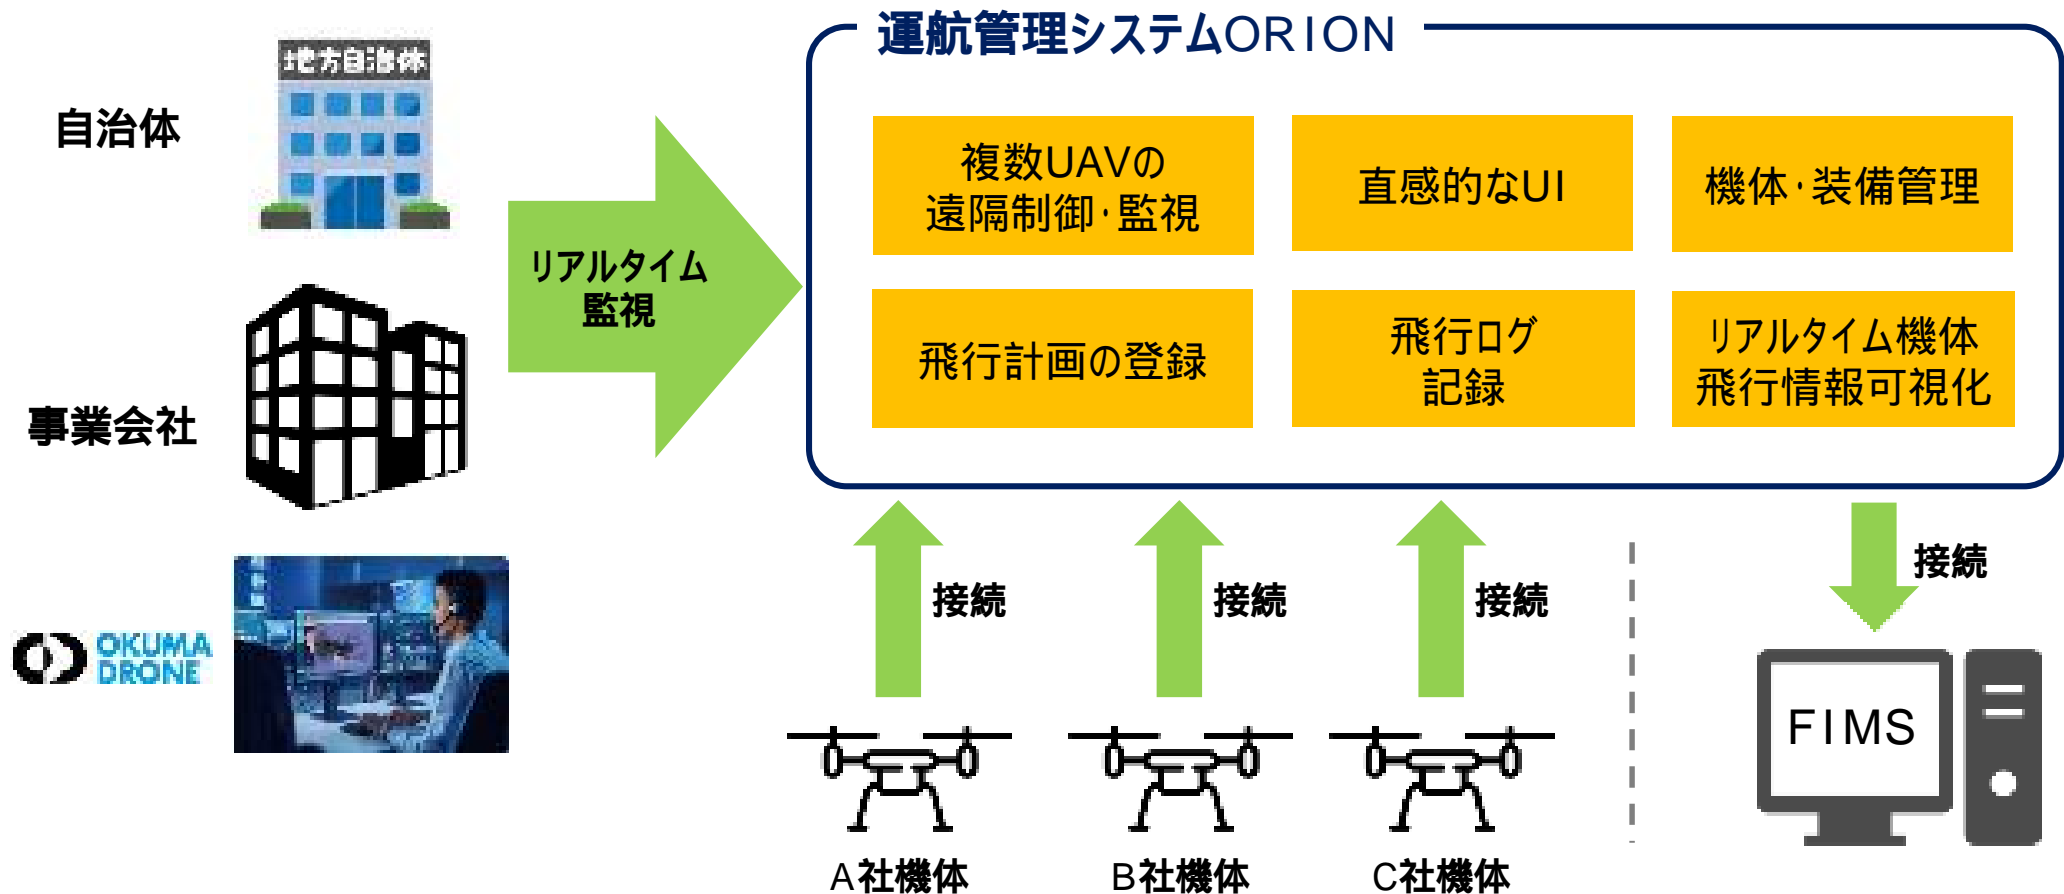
自治体

地方自治体

事業会社

OKUMA DRONE

リアルタイム
監視

運航管理システムORION

複数UAVの
遠隔制御･監視

直感的なUI

機体･装備管理

飛行計画の登録

飛行ログ
記録

リアルタイム機体
飛行情報可視化

接続

接続

接続

接続

FIMS

A社機体

B社機体

C社機体